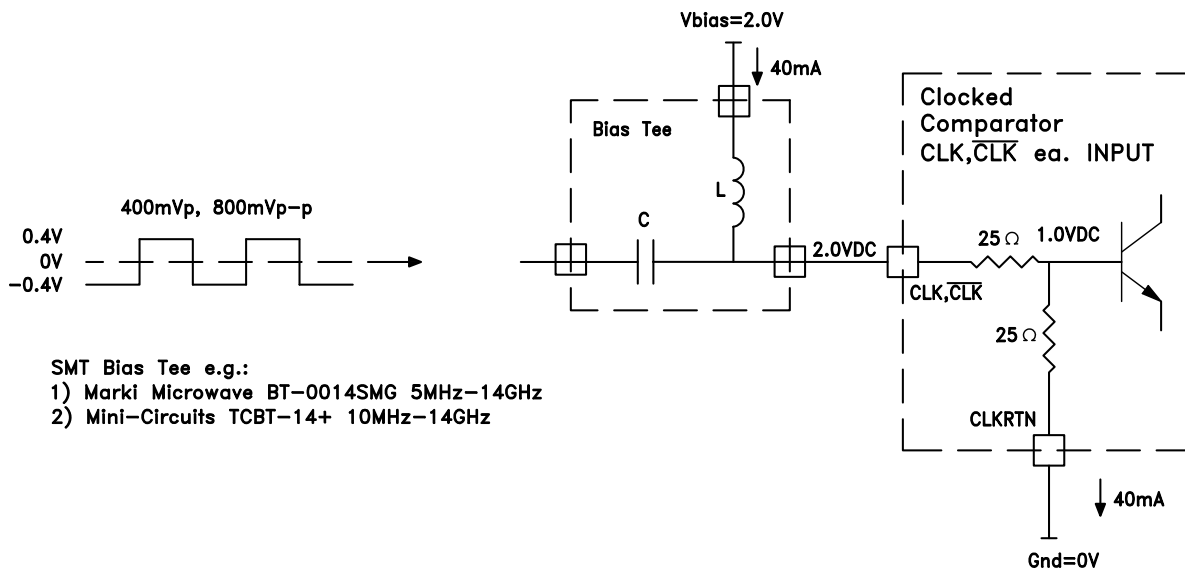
Vbias=2.0V

40mA

Bias Tee

Clocked Comparator
CLK,$\overline{CLK}$ ea. INPUT

400mVp, 800mVp-p

0.4V
0V
-0.4V

C

L

2.0VDC

CLK,$\overline{CLK}$

25 Ω

1.0VDC

25 Ω

CLKRTN

40mA

Gnd=0V

SMT Bias Tee e.g.:
1) Marki Microwave BT-0014SMG 5MHz-14GHz
2) Mini-Circuits TCBT-14+ 10MHz-14GHz